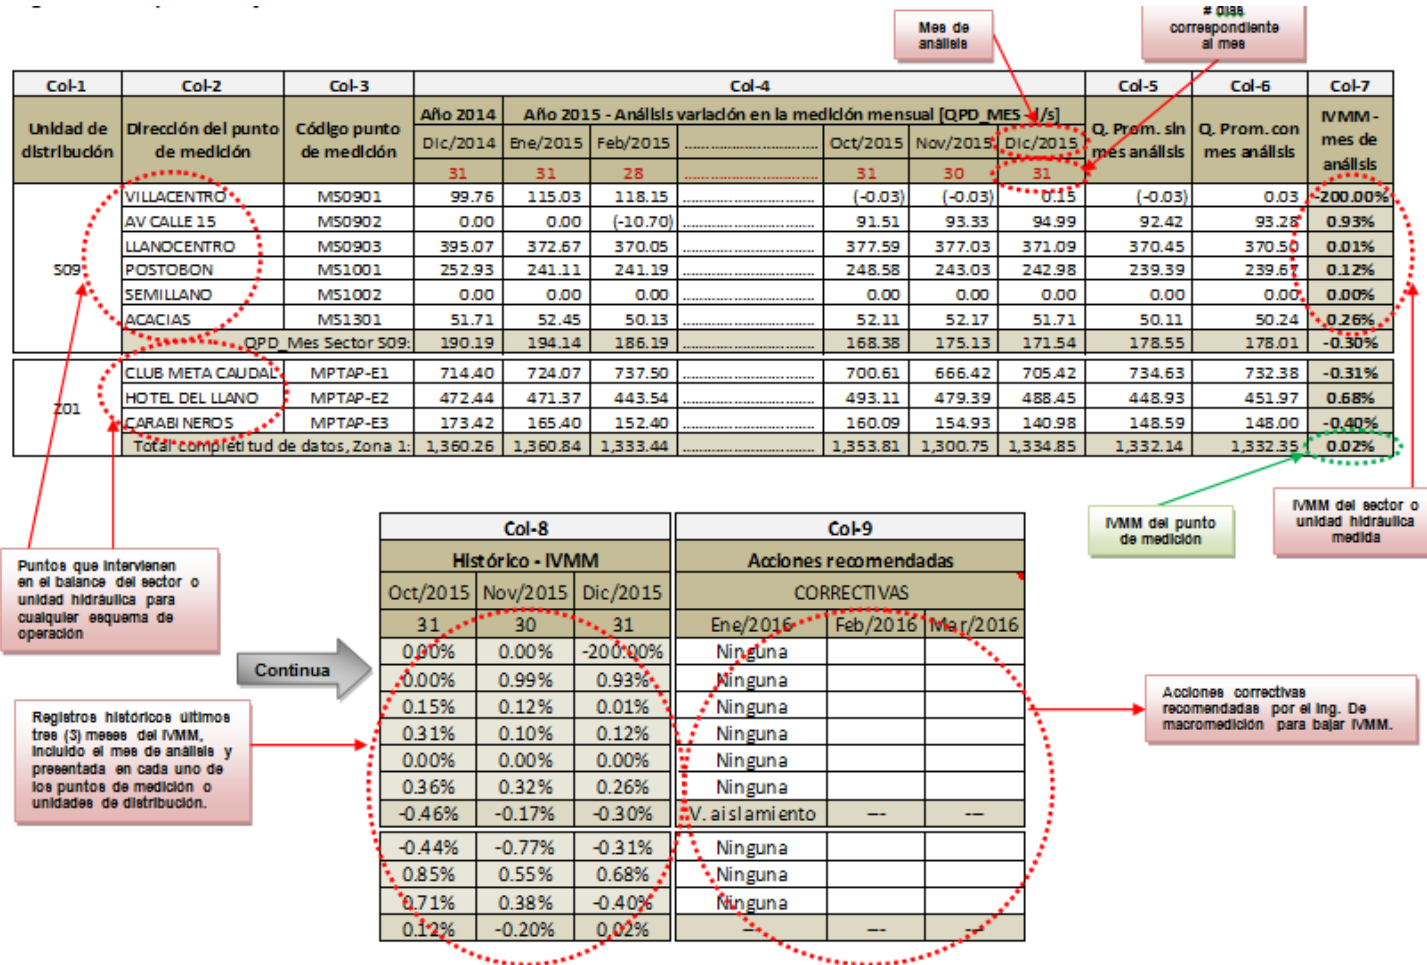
Mes de análisis

# días correspondiente al mes

| Col-1 | Col-2 | Col-3 | Col-4 | | | | | | | Col-5 | Col-6 | Col-7 |
|---|---|---|---|---|---|---|---|---|---|---|---|---|
| Unidad de distribución | Dirección del punto de medición | Código punto de medición | Año 2014 | Año 2015 - Análisis variación en la medición mensual [QPD_MES l/s] | | | | | | Q. Prom. sin mes análisis | Q. Prom. con mes análisis | IVMM - mes de análisis |
| | | | Dic/2014 | Ene/2015 | Feb/2015 | ........................... | Oct/2015 | Nov/2015 | Dic/2015 | | | |
| | | | 31 | 31 | 28 | ........................... | 31 | 30 | 31 | | | |
| 509 | VILLACENTRO | MS0901 | 99.76 | 115.03 | 118.15 | ........................... | (-0.03) | (-0.03) | 0.15 | (-0.03) | 0.03 | -200.00% |
| | AV CALLE 15 | MS0902 | 0.00 | 0.00 | (-10.70) | ........................... | 91.51 | 93.33 | 94.99 | 92.42 | 93.28 | 0.93% |
| | LLANOCENTRO | MS0903 | 395.07 | 372.67 | 370.05 | ........................... | 377.59 | 377.03 | 371.09 | 370.45 | 370.50 | 0.01% |
| | POSTOBON | MS1001 | 252.93 | 241.11 | 241.19 | ........................... | 248.58 | 243.03 | 242.98 | 239.39 | 239.67 | 0.12% |
| | SEMILLANO | MS1002 | 0.00 | 0.00 | 0.00 | ........................... | 0.00 | 0.00 | 0.00 | 0.00 | 0.00 | 0.00% |
| | ACACIAS | MS1301 | 51.71 | 52.45 | 50.13 | ........................... | 52.11 | 52.17 | 51.71 | 50.11 | 50.24 | 0.26% |
| | QPD_Mes Sector 509: | | 190.19 | 194.14 | 186.19 | ........................... | 168.38 | 175.13 | 171.54 | 178.55 | 178.01 | -0.30% |
| Z01 | CLUB META CAUDAL | MPTAP-E1 | 714.40 | 724.07 | 737.50 | ........................... | 700.61 | 666.42 | 705.42 | 734.63 | 732.38 | -0.31% |
| | HOTEL DEL LLANO | MPTAP-E2 | 472.44 | 471.37 | 443.54 | ........................... | 493.11 | 479.39 | 488.45 | 448.93 | 451.97 | 0.68% |
| | CARABINEROS | MPTAP-E3 | 173.42 | 165.40 | 152.40 | ........................... | 160.09 | 154.93 | 140.98 | 148.59 | 148.00 | -0.40% |
| | Total completitud de datos, Zona 1: | | 1,360.26 | 1,360.84 | 1,333.44 | ........................... | 1,353.81 | 1,300.75 | 1,334.85 | 1,332.14 | 1,332.35 | 0.02% |

IVMM del punto de medición

IVMM del sector o unidad hidráulica medida

Puntos que intervienen en el balance del sector o unidad hidráulica para cualquier esquema de operación

Continua

Registros históricos últimos tres (3) meses del IVMM, incluido el mes de análisis y presentada en cada uno de los puntos de medición o unidades de distribución.

| Col-8 | | | Col-9 | | |
|---|---|---|---|---|---|
| Histórico - IVMM | | | Acciones recomendadas | | |
| Oct/2015 | Nov/2015 | Dic/2015 | CORRECTIVAS | | |
| 31 | 30 | 31 | Ene/2016 | Feb/2016 | Mar/2016 |
| 0.00% | 0.00% | -200.00% | Ninguna | | |
| 0.00% | 0.99% | 0.93% | Ninguna | | |
| 0.15% | 0.12% | 0.01% | Ninguna | | |
| 0.31% | 0.10% | 0.12% | Ninguna | | |
| 0.00% | 0.00% | 0.00% | Ninguna | | |
| 0.36% | 0.32% | 0.26% | Ninguna | | |
| -0.46% | -0.17% | -0.30% | V. aislamiento | --- | --- |
| -0.44% | -0.77% | -0.31% | Ninguna | | |
| 0.85% | 0.55% | 0.68% | Ninguna | | |
| 0.71% | 0.38% | -0.40% | Ninguna | | |
| 0.12% | -0.20% | 0.02% | --- | --- | --- |

Acciones correctivas recomendadas por el Ing. De macromedición para bajar IVMM.